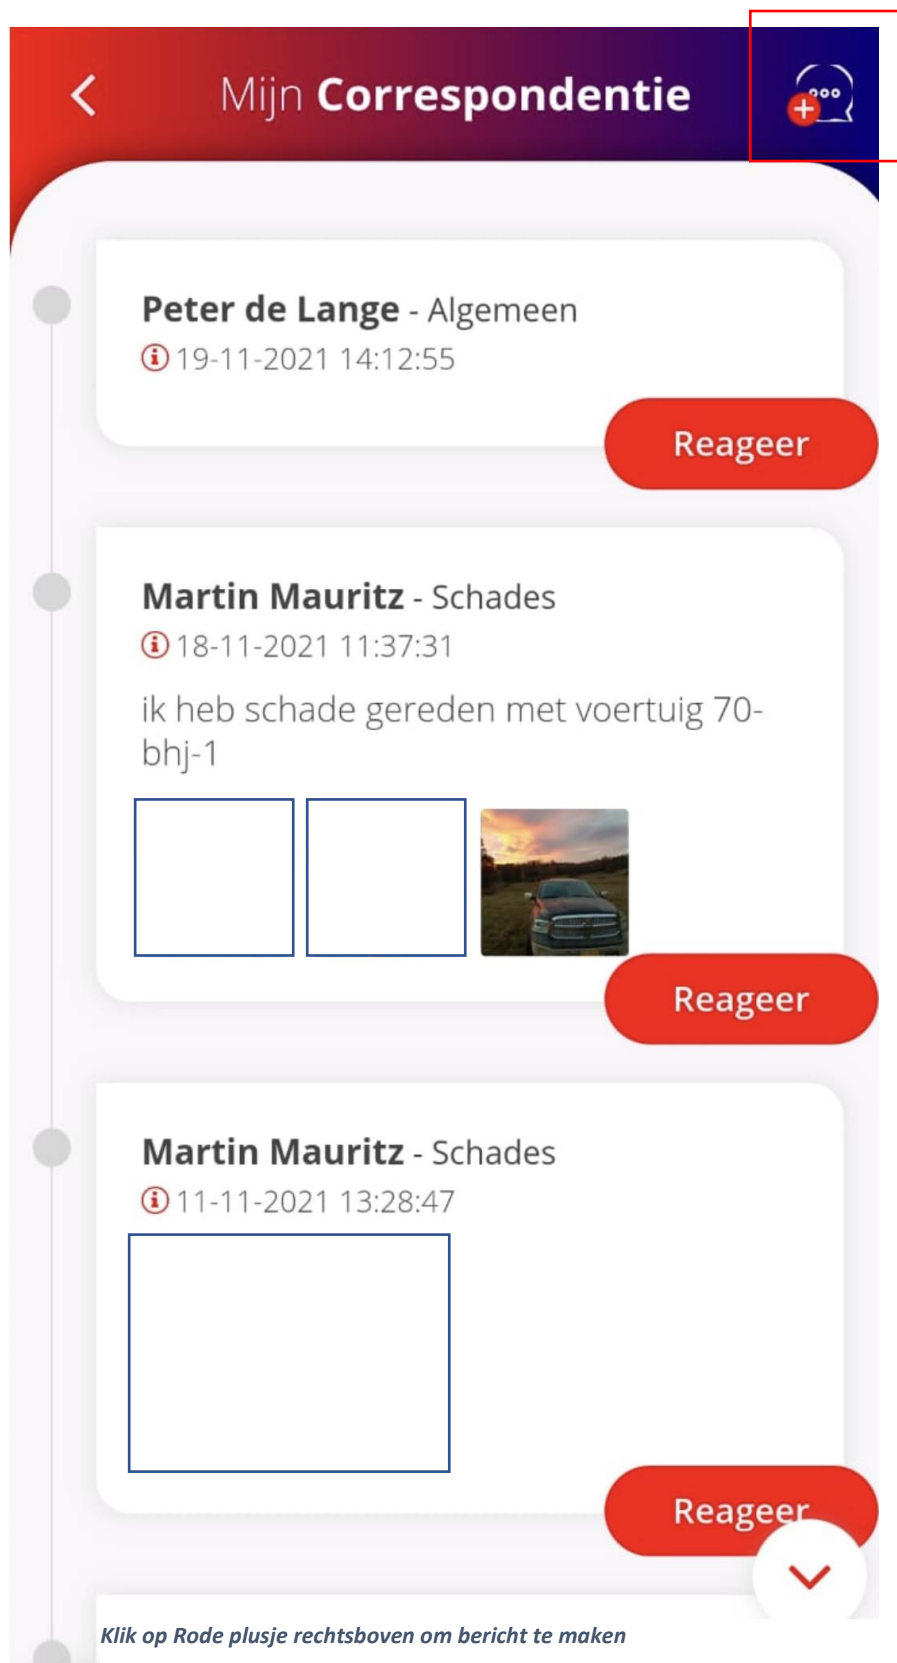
Mijn **Correspondentie**

**Peter de Lange** - Algemeen
19-11-2021 14:12:55

Reageer

**Martin Mauritz** - Schades
18-11-2021 11:37:31
ik heb schade gereden met voertuig 70-bhj-1

Reageer

**Martin Mauritz** - Schades
11-11-2021 13:28:47

Reageer

*Klik op Rode plusje rechtsboven om bericht te maken*